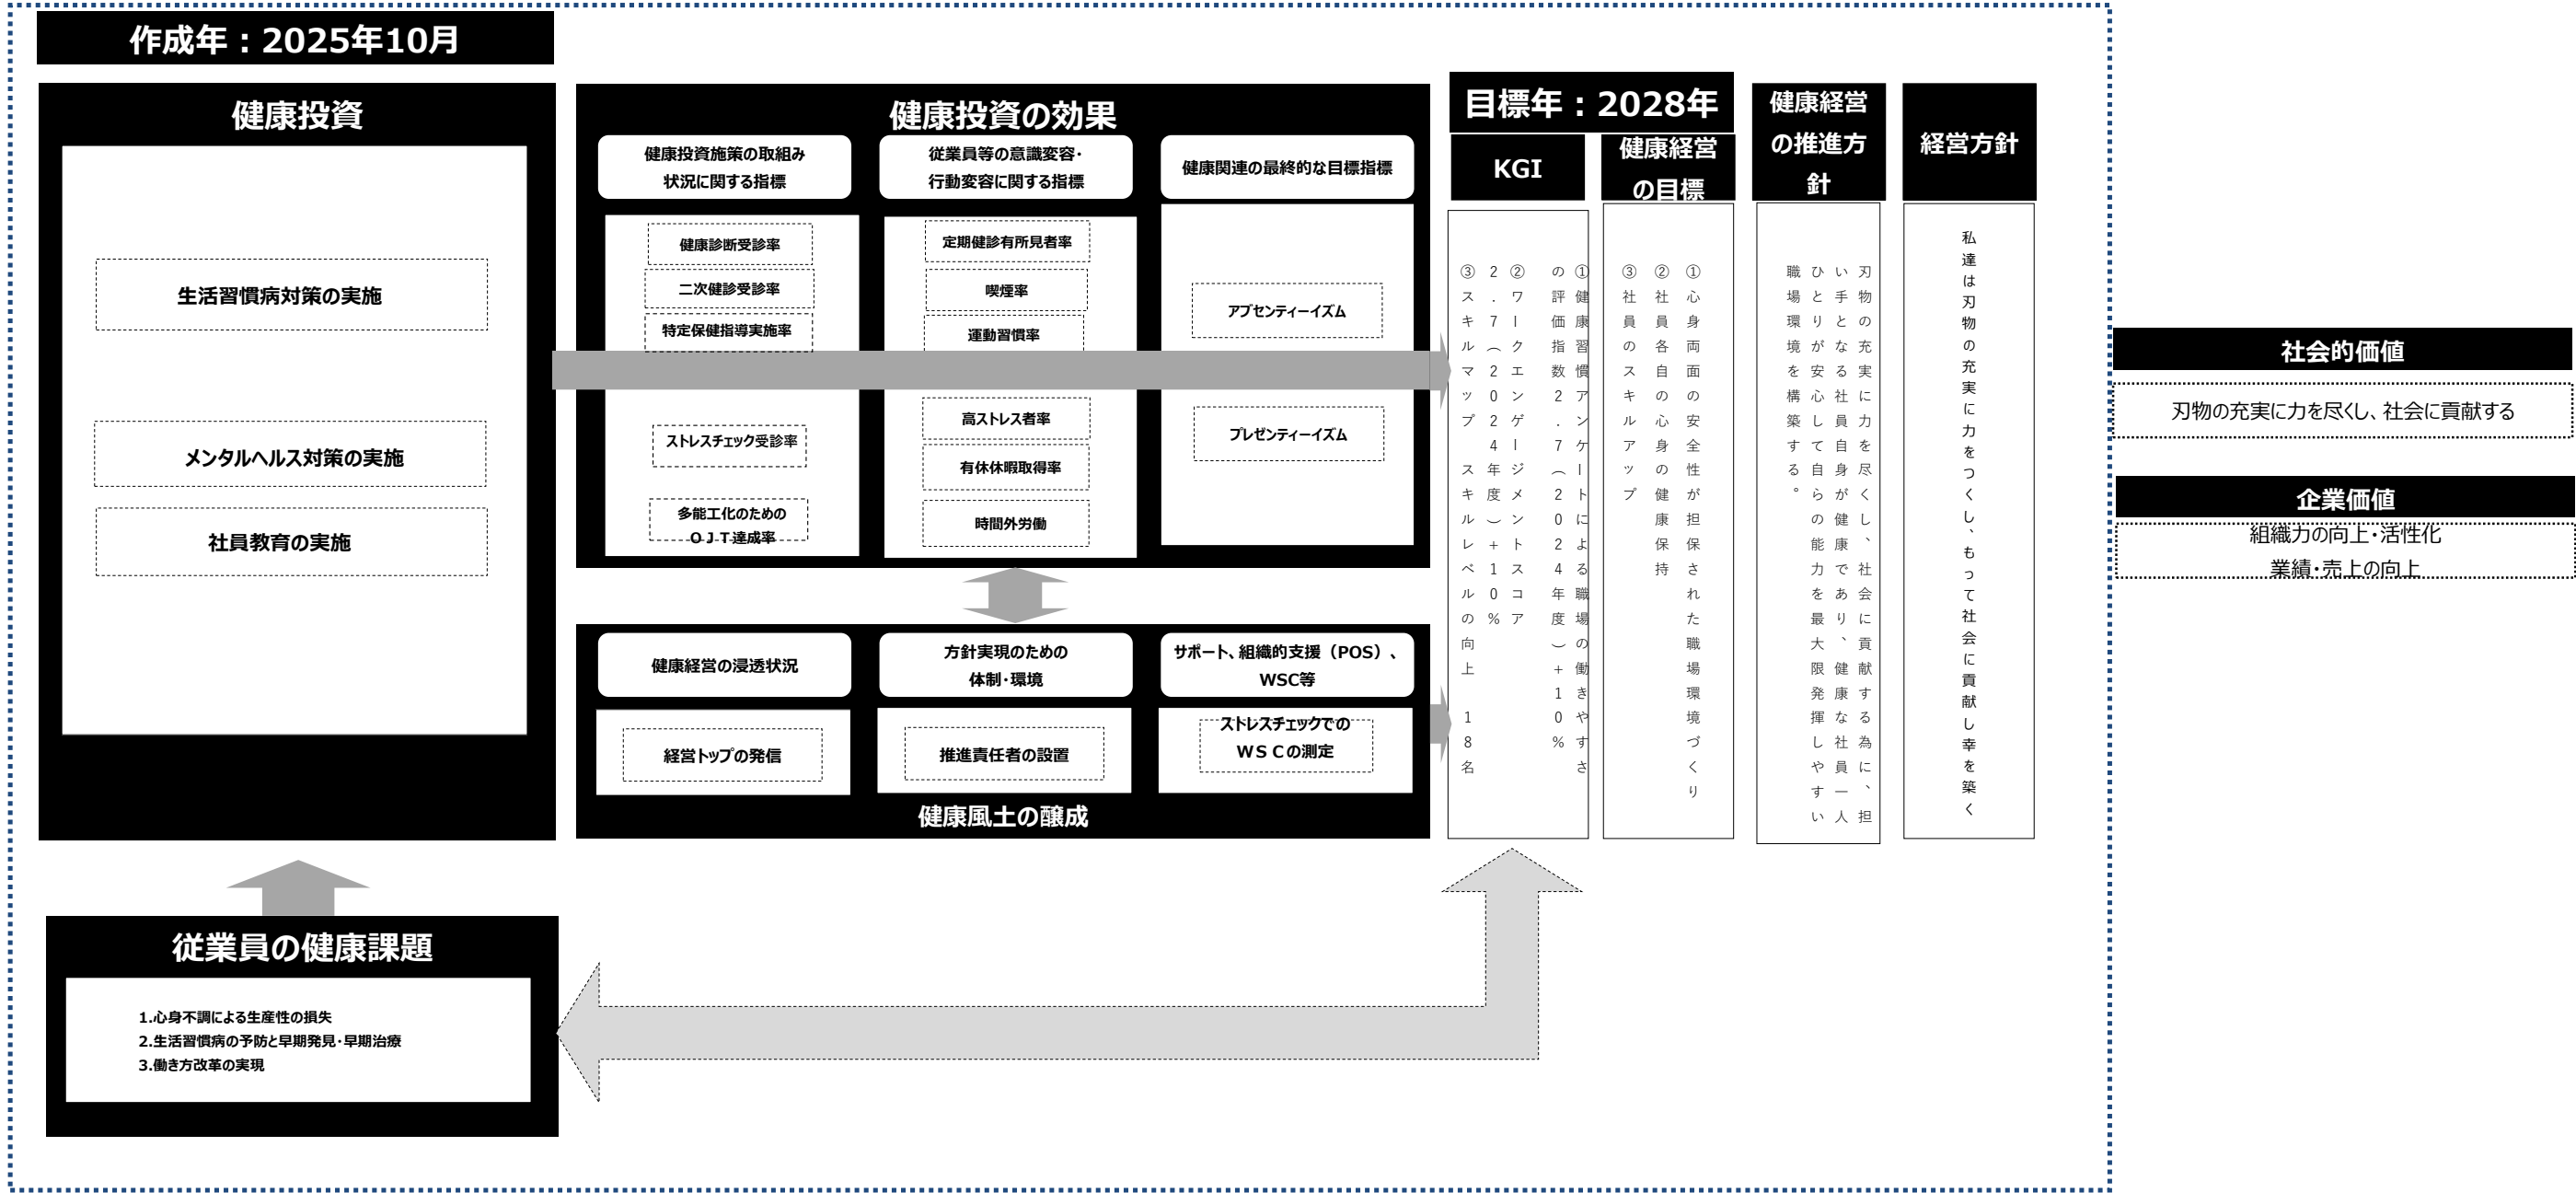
作成年：2025年10月

健康投資

生活習慣病対策の実施

メンタルヘルス対策の実施

社員教育の実施

健康投資の効果

健康投資施策の取組み状況に関する指標

健康診断受診率
二次健診受診率
特定保健指導実施率
ストレスチェック受診率
多能工化のためのＯＪＴ達成率

従業員等の意識変容・行動変容に関する指標

定期健診有所見者率
喫煙率
運動習慣率
高ストレス者率
有休休暇取得率
時間外労働

健康関連の最終的な目標指標

アブセンティーイズム
プレゼンティーイズム

健康経営の浸透状況

経営トップの発信

方針実現のための体制・環境

推進責任者の設置

サポート、組織的支援（POS）、WSC等

ストレスチェックでのＷＳＣの測定

健康風土の醸成

目標年：2028年

KGI

①健康習慣アンケートによる職場の働きやすさの評価指数2.7（2024年度）＋10％
②ワークエンゲージメントスコア2.7（2024年度）＋10％
③スキルマップスキルレベルの向上18名

健康経営の目標

①心身両面の安全性が担保された職場環境づくり
②社員各自の心身の健康保持
③社員のスキルアップ

健康経営の推進方針

刃物の充実に力を尽くし、社会に貢献する為に、担い手となる社員自身が健康であり、健康な社員一人ひとりが安心して自らの能力を最大限発揮しやすい職場環境を構築する。

経営方針

私達は刃物の充実に力をつくし、もって社会に貢献し幸を築く

社会的価値

刃物の充実に力を尽くし、社会に貢献する

企業価値

組織力の向上・活性化
業績・売上の向上

従業員の健康課題

1.心身不調による生産性の損失
2.生活習慣病の予防と早期発見・早期治療
3.働き方改革の実現